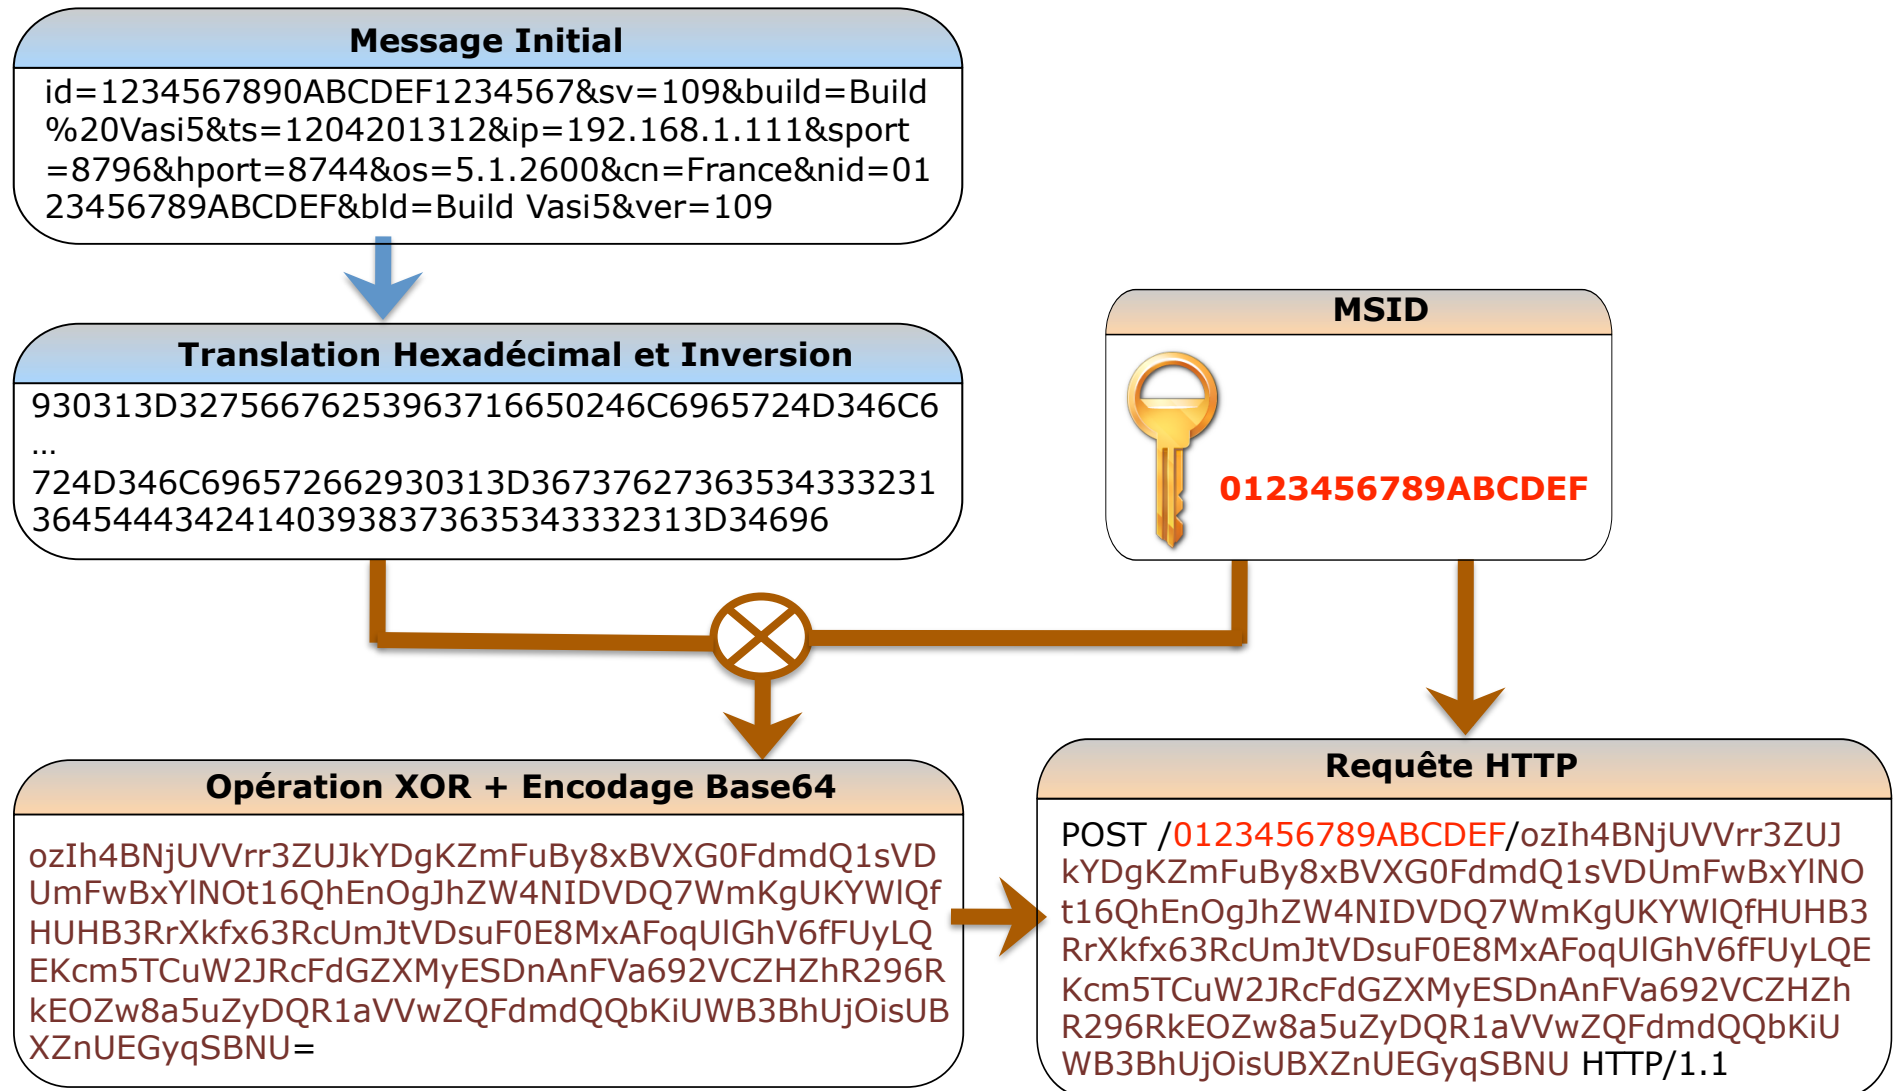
Message Initial

id=1234567890ABCDEF1234567&sv=109&build=Build%20Vasi5&ts=1204201312&ip=192.168.1.111&sport=8796&hport=8744&os=5.1.2600&cn=France&nid=0123456789ABCDEF&bld=Build Vasi5&ver=109

Translation Hexadécimal et Inversion

930313D3275667625396371665024 6C6965724D346C6
…
724D346C6965726629303 13D3673762736353433323 1
3645444342414039383736353433323 13D34696

MSID

0123456789ABCDEF

Opération XOR + Encodage Base64

ozIh4BNjUVVrr3ZUJkYDgKZmFuBy8xBVXG0FdmdQ1sVDUmFwBxYlNOt16QhEnOgJhZW4NIDVDQ7WmKgUKYWlQfHUHB3RrXkfx63RcUmJtVDsuF0E8MxAFoqUlGhV6fFUyLQEKcm5TCuW2JRcFdGZXMyESDnAnFVa692VCZHZhR296RkEOZw8a5uZyDQR1aVVwZQFdmdQQbKiUWB3BhUjOisUBXZnUEGyqSBNU=

Requête HTTP

POST /0123456789ABCDEF/ozIh4BNjUVVrr3ZUJkYDgKZmFuBy8xBVXG0FdmdQ1sVDUmFwBxYlNOt16QhEnOgJhZW4NIDVDQ7WmKgUKYWlQfHUHB3RrXkfx63RcUmJtVDsuF0E8MxAFoqUlGhV6fFUyLQEKcm5TCuW2JRcFdGZXMyESDnAnFVa692VCZHZhR296RkEOZw8a5uZyDQR1aVVwZQFdmdQQbKiUWB3BhUjOisUBXZnUEGyqSBNU HTTP/1.1